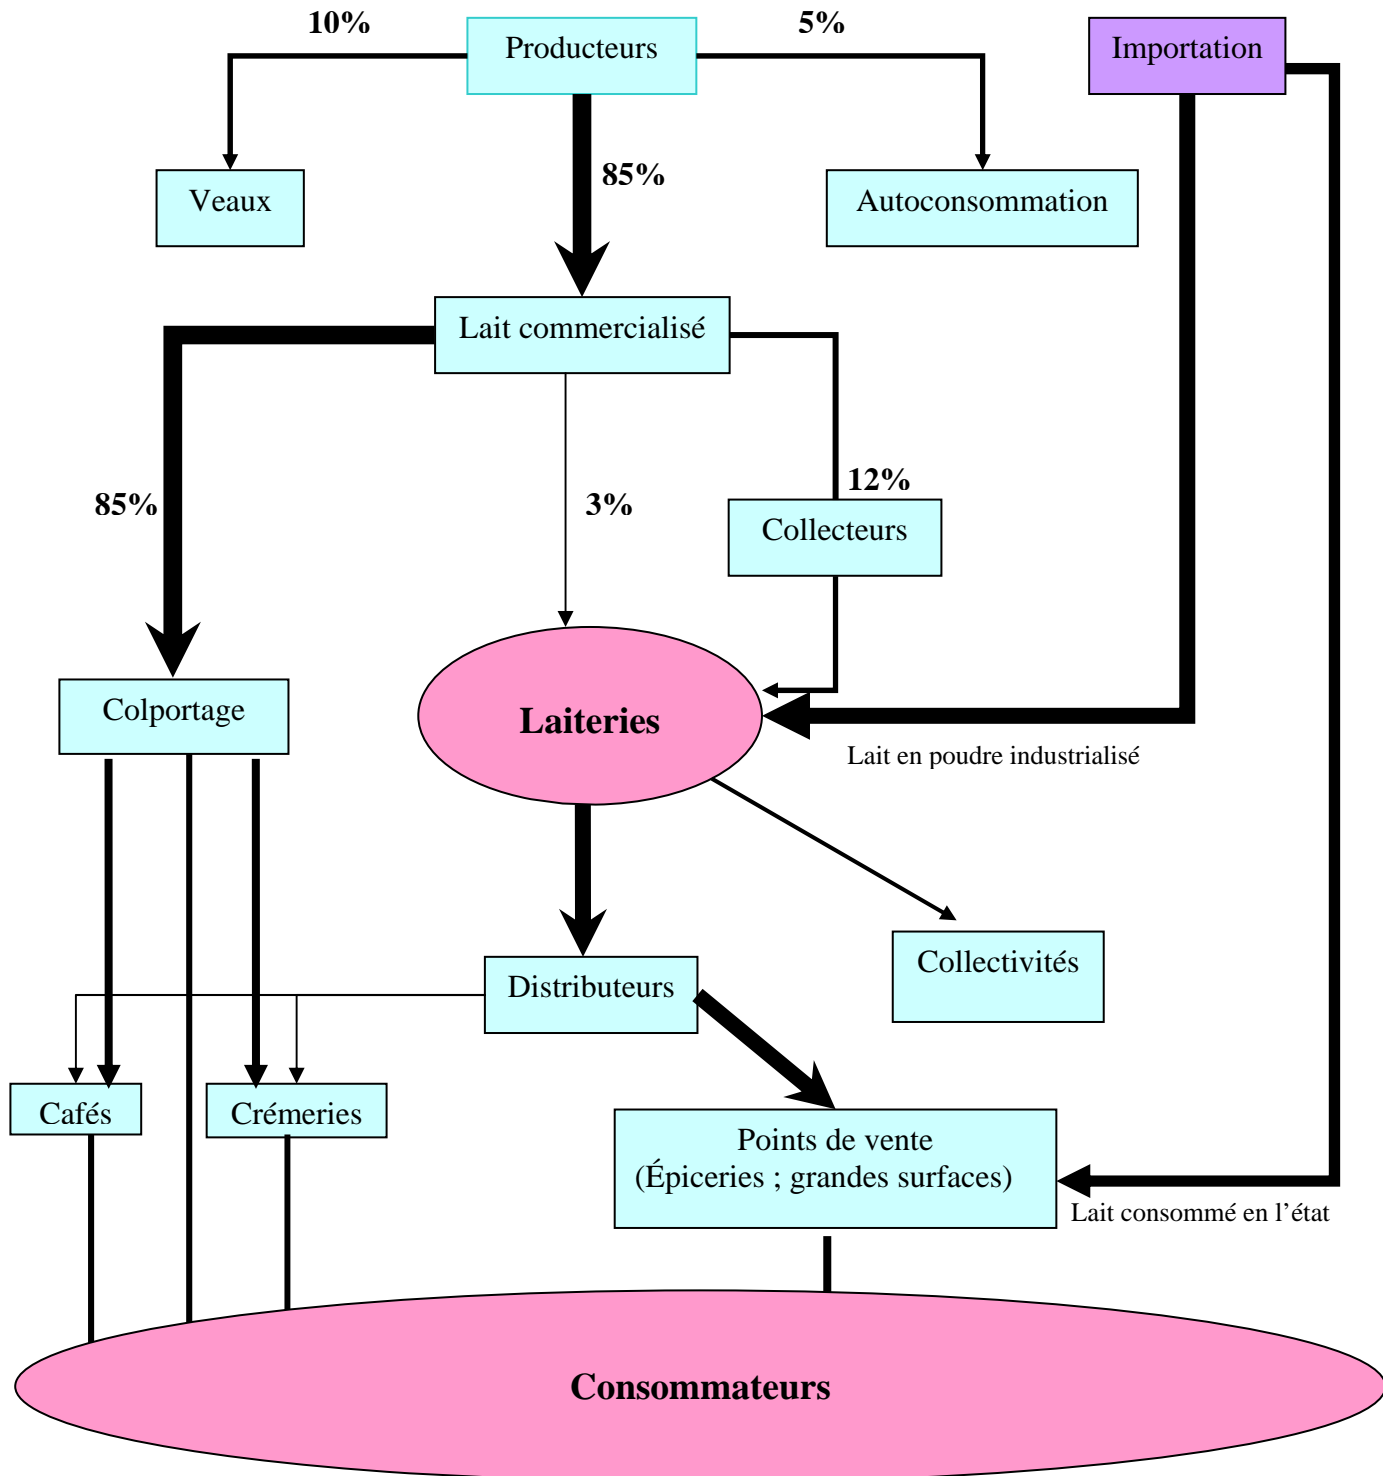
10%

Producteurs

5%

Importation

85%

Veaux

Autoconsommation

Lait commercialisé

85%

3%

12%

Collecteurs

Colportage

Laiteries

Lait en poudre industrialisé

Distributeurs

Collectivités

Cafés

Crémeries

Points de vente
(Épiceries ; grandes surfaces)

Lait consommé en l'état

Consommateurs